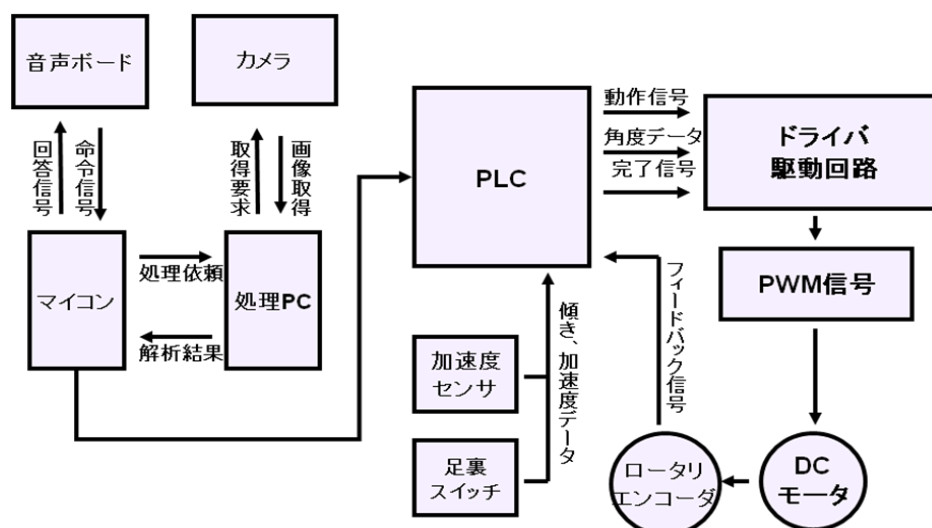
音声ボード

カメラ

回答信号

命令信号

取得要求

画像取得

マイコン

処理依頼

解析結果

処理PC

PLC

動作信号

角度データ

完了信号

ドライバ
駆動回路

PWM信号

傾き、加速度データ

フィードバック信号

加速度センサ

足裏スイッチ

ロータリエンコーダ

DCモータ